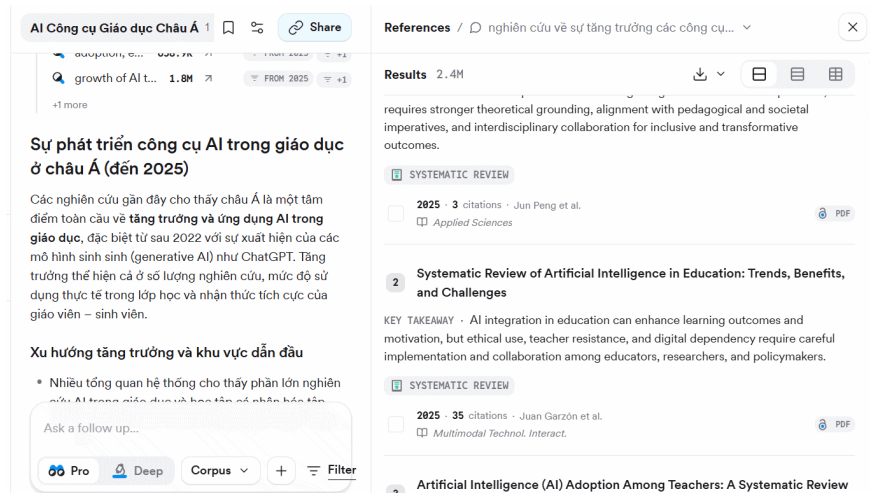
AI Công cụ Giáo dục Châu Á 1

Share

adoption, e... 838.7K FROM 2025 +1

growth of AI t... 1.8M FROM 2025 +1

+1 more

Sự phát triển công cụ AI trong giáo dục ở châu Á (đến 2025)

Các nghiên cứu gần đây cho thấy châu Á là một tâm điểm toàn cầu về tăng trưởng và ứng dụng AI trong giáo dục, đặc biệt từ sau 2022 với sự xuất hiện của các mô hình sinh sinh (generative AI) như ChatGPT. Tăng trưởng thể hiện cả ở số lượng nghiên cứu, mức độ sử dụng thực tế trong lớp học và nhận thức tích cực của giáo viên – sinh viên.

Xu hướng tăng trưởng và khu vực dẫn đầu

Nhiều tổng quan hệ thống cho thấy phần lớn nghiên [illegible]

Ask a follow up...

Pro Deep Corpus + Filter

References / nghiên cứu về sự tăng trưởng các công cụ...

Results 2.4M

requires stronger theoretical grounding, alignment with pedagogical and societal imperatives, and interdisciplinary collaboration for inclusive and transformative outcomes.

SYSTEMATIC REVIEW

2025 · 3 citations · Jun Peng et al.
Applied Sciences
PDF

2 Systematic Review of Artificial Intelligence in Education: Trends, Benefits, and Challenges

KEY TAKEAWAY · AI integration in education can enhance learning outcomes and motivation, but ethical use, teacher resistance, and digital dependency require careful implementation and collaboration among educators, researchers, and policymakers.

SYSTEMATIC REVIEW

2025 · 35 citations · Juan Garzón et al.
Multimodal Technol. Interact.
PDF

3 Artificial Intelligence (AI) Adoption Among Teachers: A Systematic Review